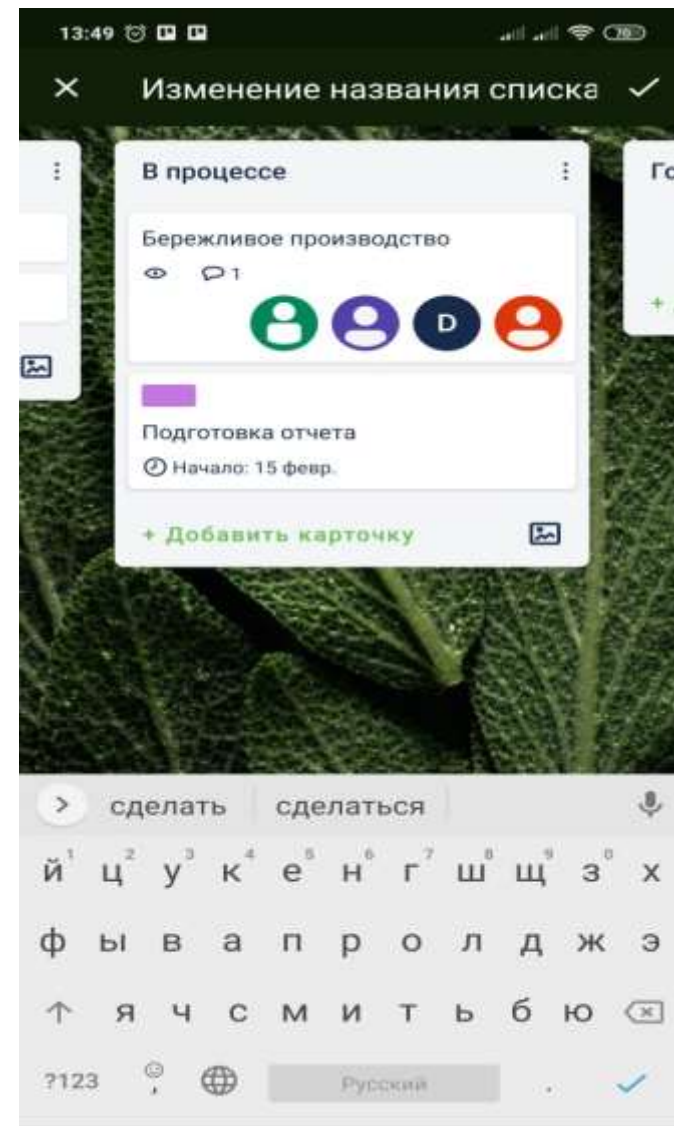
13:49

Изменение названия списка

В процессе

Бережливое производство

1

D

Подготовка отчета

Начало: 15 февр.

+ Добавить карточку

Гс

+

сделать сделаться

й¹ ц² у³ к⁴ е⁵ н⁶ г⁷ ш⁸ щ⁹ з⁰ х

ф ы в а п р о л д ж э

я ч с м и т ь б ю

?123 , Русский .